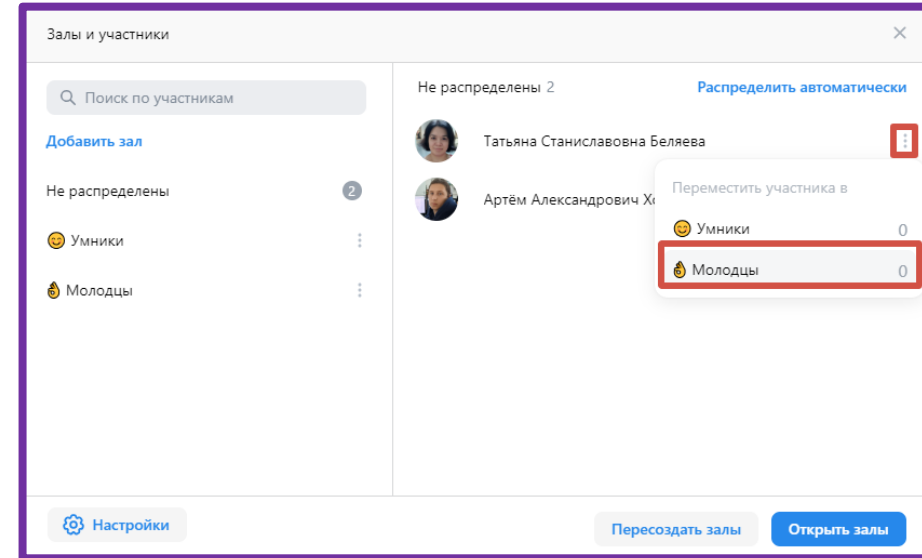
Залы и участники

Поиск по участникам

Добавить зал

Не распределены 2

😊 Умники

👌 Молодцы

Не распределены 2

Распределить автоматически

Татьяна Станиславовна Беляева

Артём Александрович Х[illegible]

Переместить участника в

😊 Умники 0

👌 Молодцы 0

Настройки

Пересоздать залы

Открыть залы